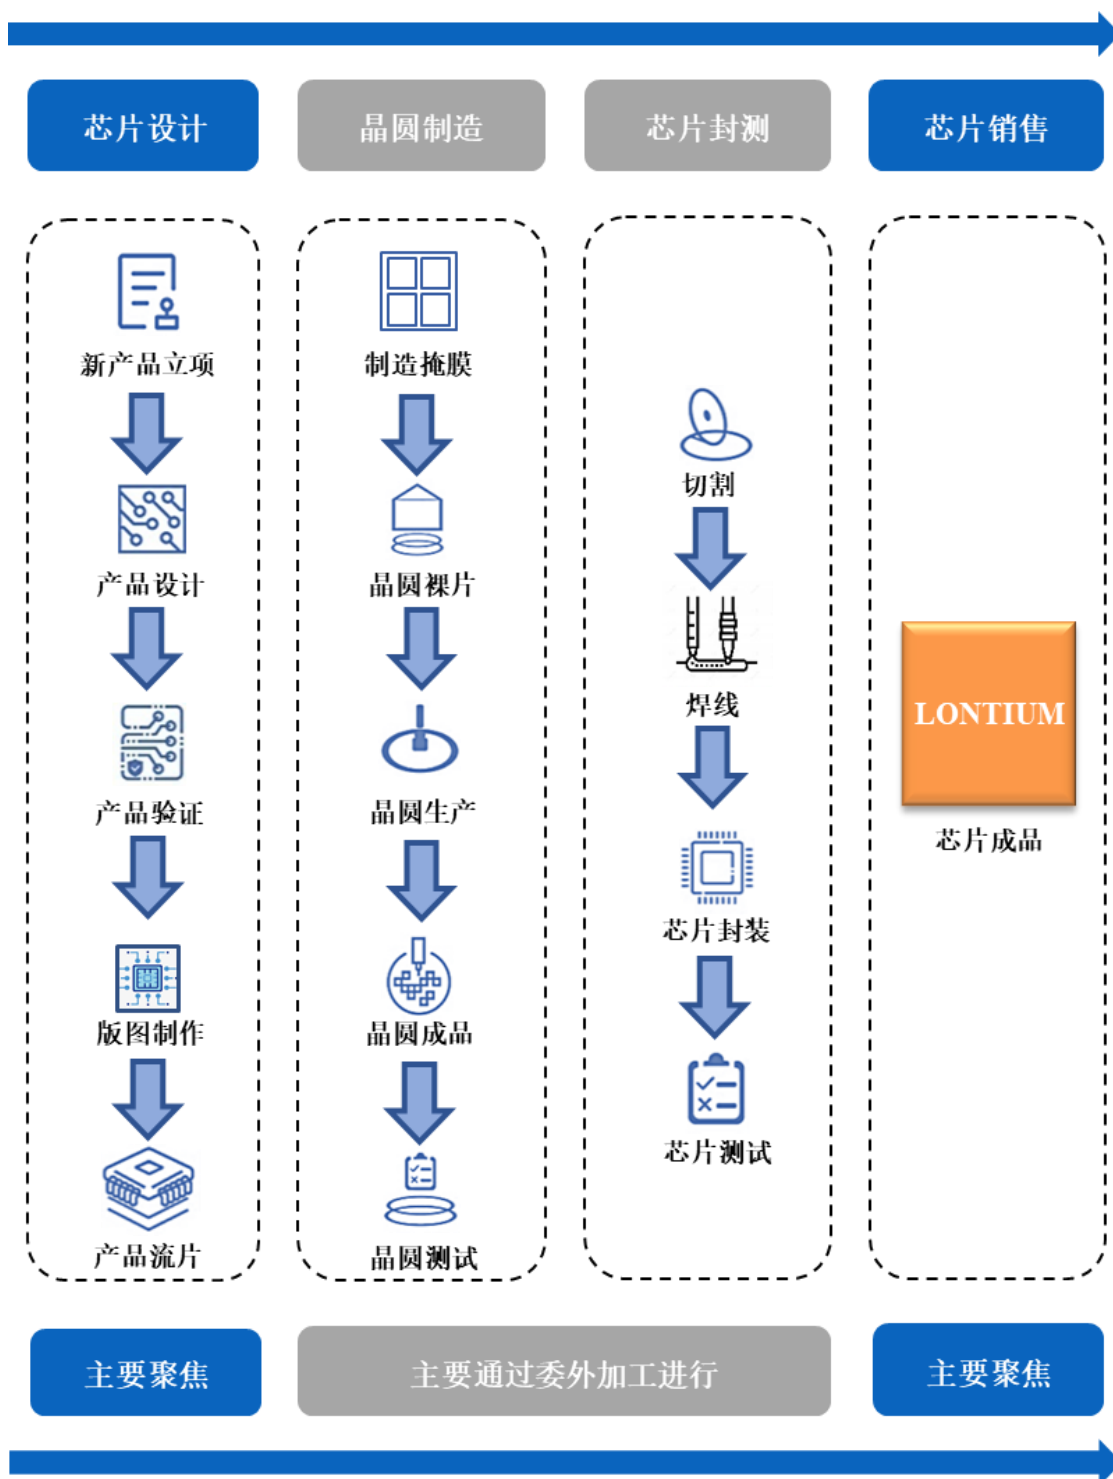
芯片设计

新产品立项

产品设计

产品验证

版图制作

产品流片

晶圆制造

制造掩膜

晶圆裸片

晶圆生产

晶圆成品

晶圆测试

芯片封测

切割

焊线

芯片封装

芯片测试

芯片销售

LONTIUM

芯片成品

主要聚焦

主要通过委外加工进行

主要聚焦